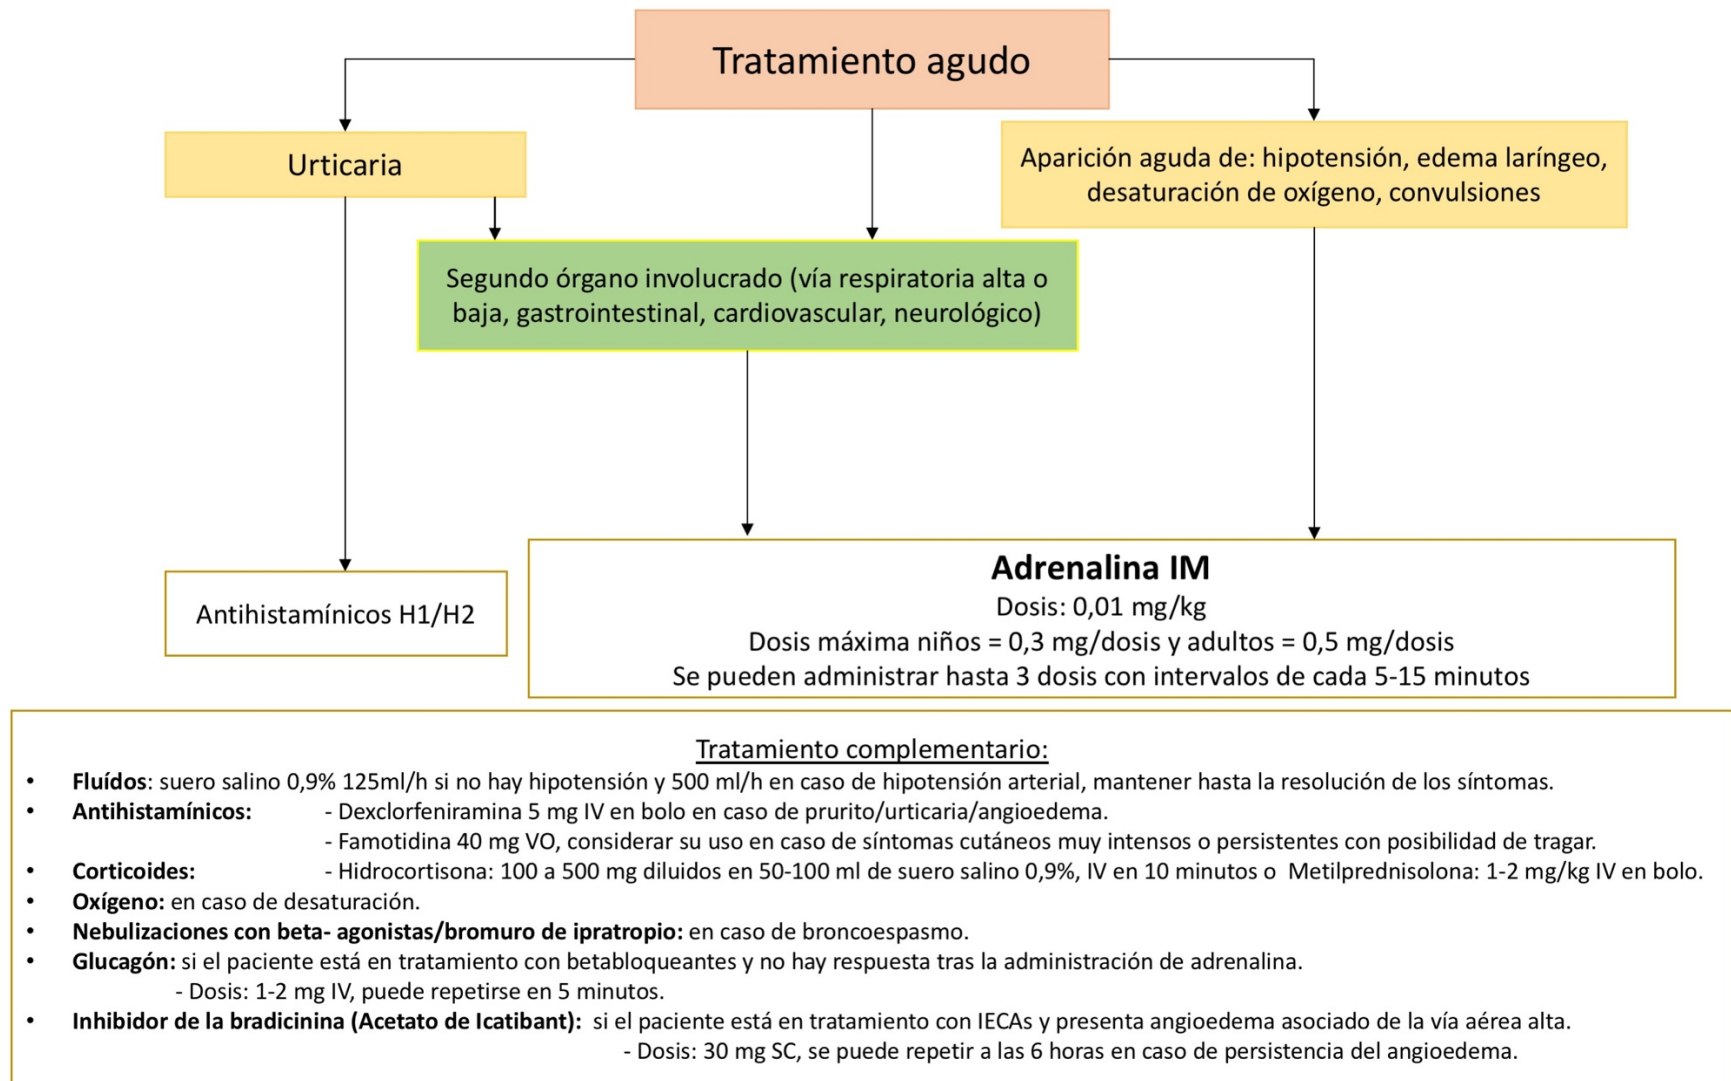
Tratamiento agudo

Urticaria

Aparición aguda de: hipotensión, edema laríngeo, desaturación de oxígeno, convulsiones

Segundo órgano involucrado (vía respiratoria alta o baja, gastrointestinal, cardiovascular, neurológico)

Antihistamínicos H1/H2

Adrenalina IM
Dosis: 0,01 mg/kg
Dosis máxima niños = 0,3 mg/dosis y adultos = 0,5 mg/dosis
Se pueden administrar hasta 3 dosis con intervalos de cada 5-15 minutos

Tratamiento complementario:

• Fluídos: suero salino 0,9% 125ml/h si no hay hipotensión y 500 ml/h en caso de hipotensión arterial, mantener hasta la resolución de los síntomas.
• Antihistamínicos: - Dexclorfeniramina 5 mg IV en bolo en caso de prurito/urticaria/angioedema.
- Famotidina 40 mg VO, considerar su uso en caso de síntomas cutáneos muy intensos o persistentes con posibilidad de tragar.
• Corticoides: - Hidrocortisona: 100 a 500 mg diluidos en 50-100 ml de suero salino 0,9%, IV en 10 minutos o Metilprednisolona: 1-2 mg/kg IV en bolo.
• Oxígeno: en caso de desaturación.
• Nebulizaciones con beta- agonistas/bromuro de ipratropio: en caso de broncoespasmo.
• Glucagón: si el paciente está en tratamiento con betabloqueantes y no hay respuesta tras la administración de adrenalina.
- Dosis: 1-2 mg IV, puede repetirse en 5 minutos.
• Inhibidor de la bradicinina (Acetato de Icatibant): si el paciente está en tratamiento con IECAs y presenta angioedema asociado de la vía aérea alta.
- Dosis: 30 mg SC, se puede repetir a las 6 horas en caso de persistencia del angioedema.